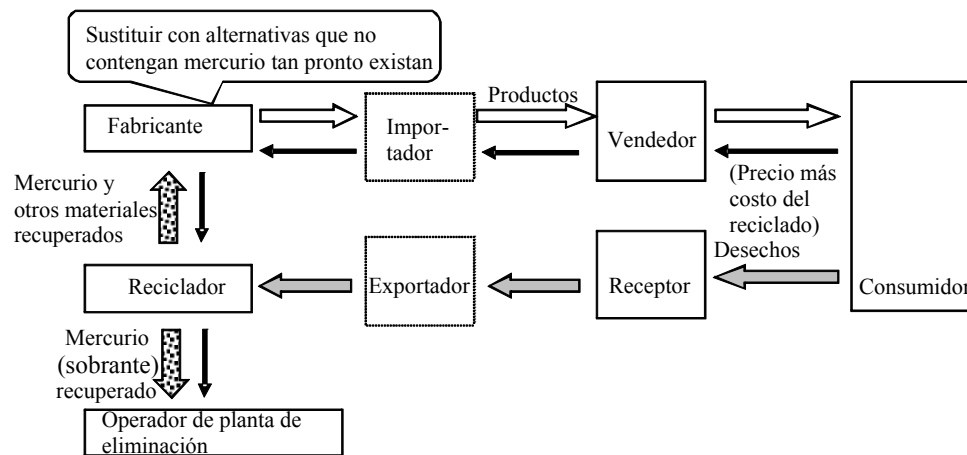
Sustituir con alternativas que no contengan mercurio tan pronto existan

Fabricante

Importador

Productos

Vendedor

Consumidor

(Precio más costo del reciclado)

Mercurio y otros materiales recuperados

Desechos

Reciclador

Exportador

Receptor

Mercurio (sobrante) recuperado

Operador de planta de eliminación